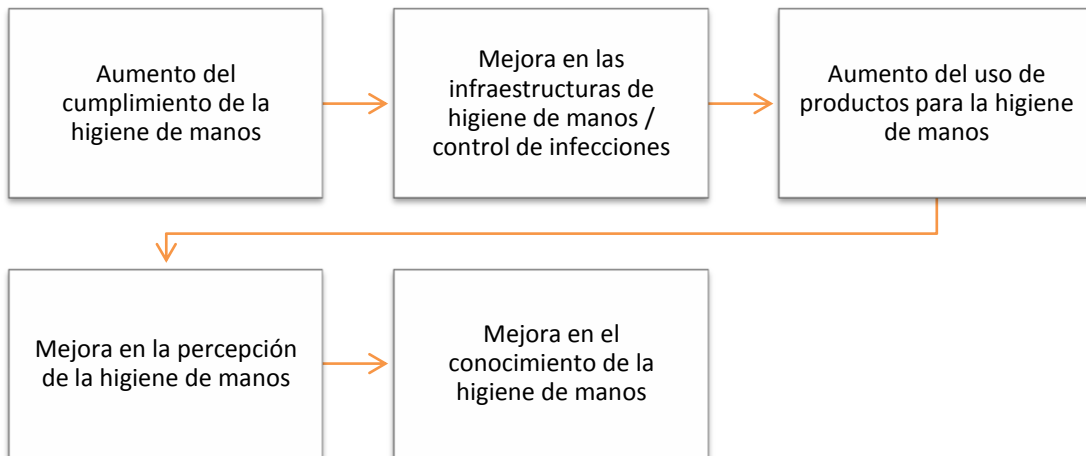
Aumento del cumplimiento de la higiene de manos

Mejora en las infraestructuras de higiene de manos / control de infecciones

Aumento del uso de productos para la higiene de manos

Mejora en la percepción de la higiene de manos

Mejora en el conocimiento de la higiene de manos